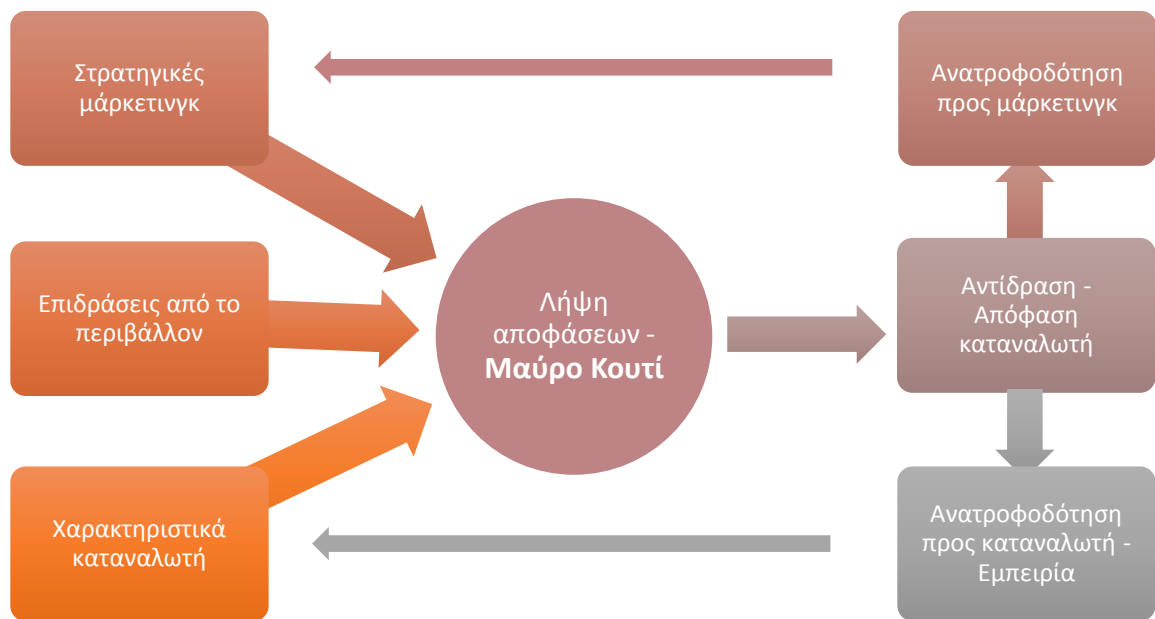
Στρατηγικές μάρκετινγκ

Ανατροφοδότηση προς μάρκετινγκ

Επιδράσεις από το περιβάλλον

Λήψη αποφάσεων - **Μαύρο Κουτί**

Αντίδραση - Απόφαση καταναλωτή

Χαρακτηριστικά καταναλωτή

Ανατροφοδότηση προς καταναλωτή - Εμπειρία